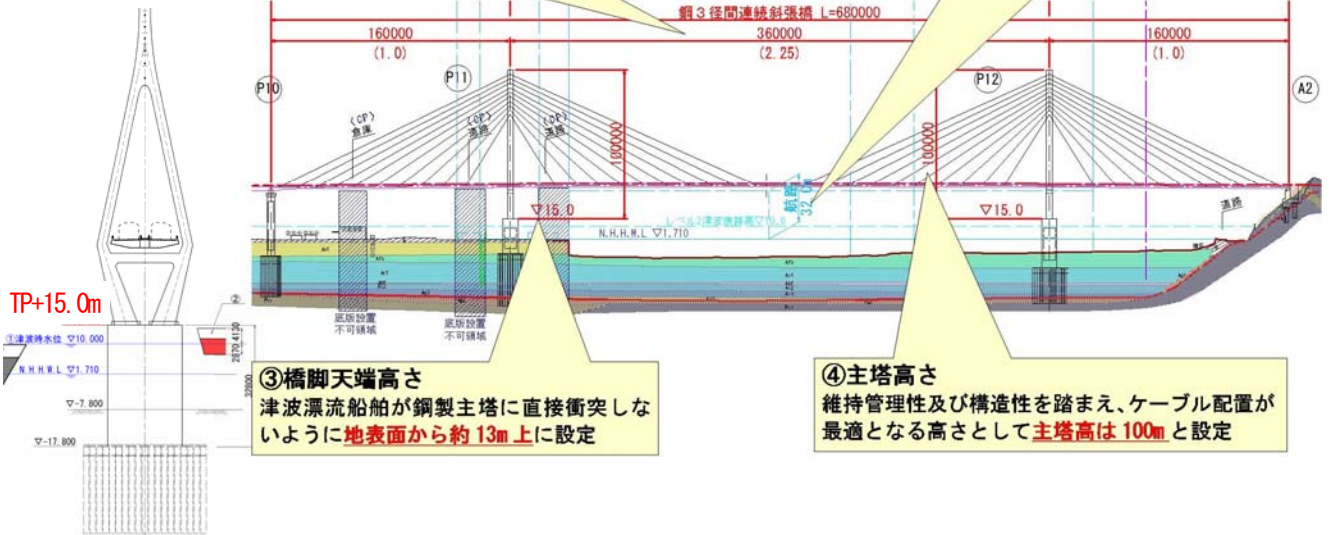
鋼３径間連続斜張橋 L=680000

160000
(1.0)

360000
(2.25)

160000
(1.0)

P10

P11

P12

A2

(CP)
倉庫

(CP)
道路

(CP)
道路

100000

100000

▽15.0

▽15.0

航路
32.0m

N.H.H.W.L ▽1.710

道路

底版設置
不可領域

底版設置
不可領域

TP+15.0m

②

①津波時水位 ▽10.000

N.H.H.W.L ▽1.710

▽-7.800

▽-17.800

2870 4130

32800

③橋脚天端高さ
津波漂流船舶が鋼製主塔に直接衝突しないように地表面から約13m上に設定

④主塔高さ
維持管理性及び構造性を踏まえ、ケーブル配置が最適となる高さとして主塔高は100mと設定